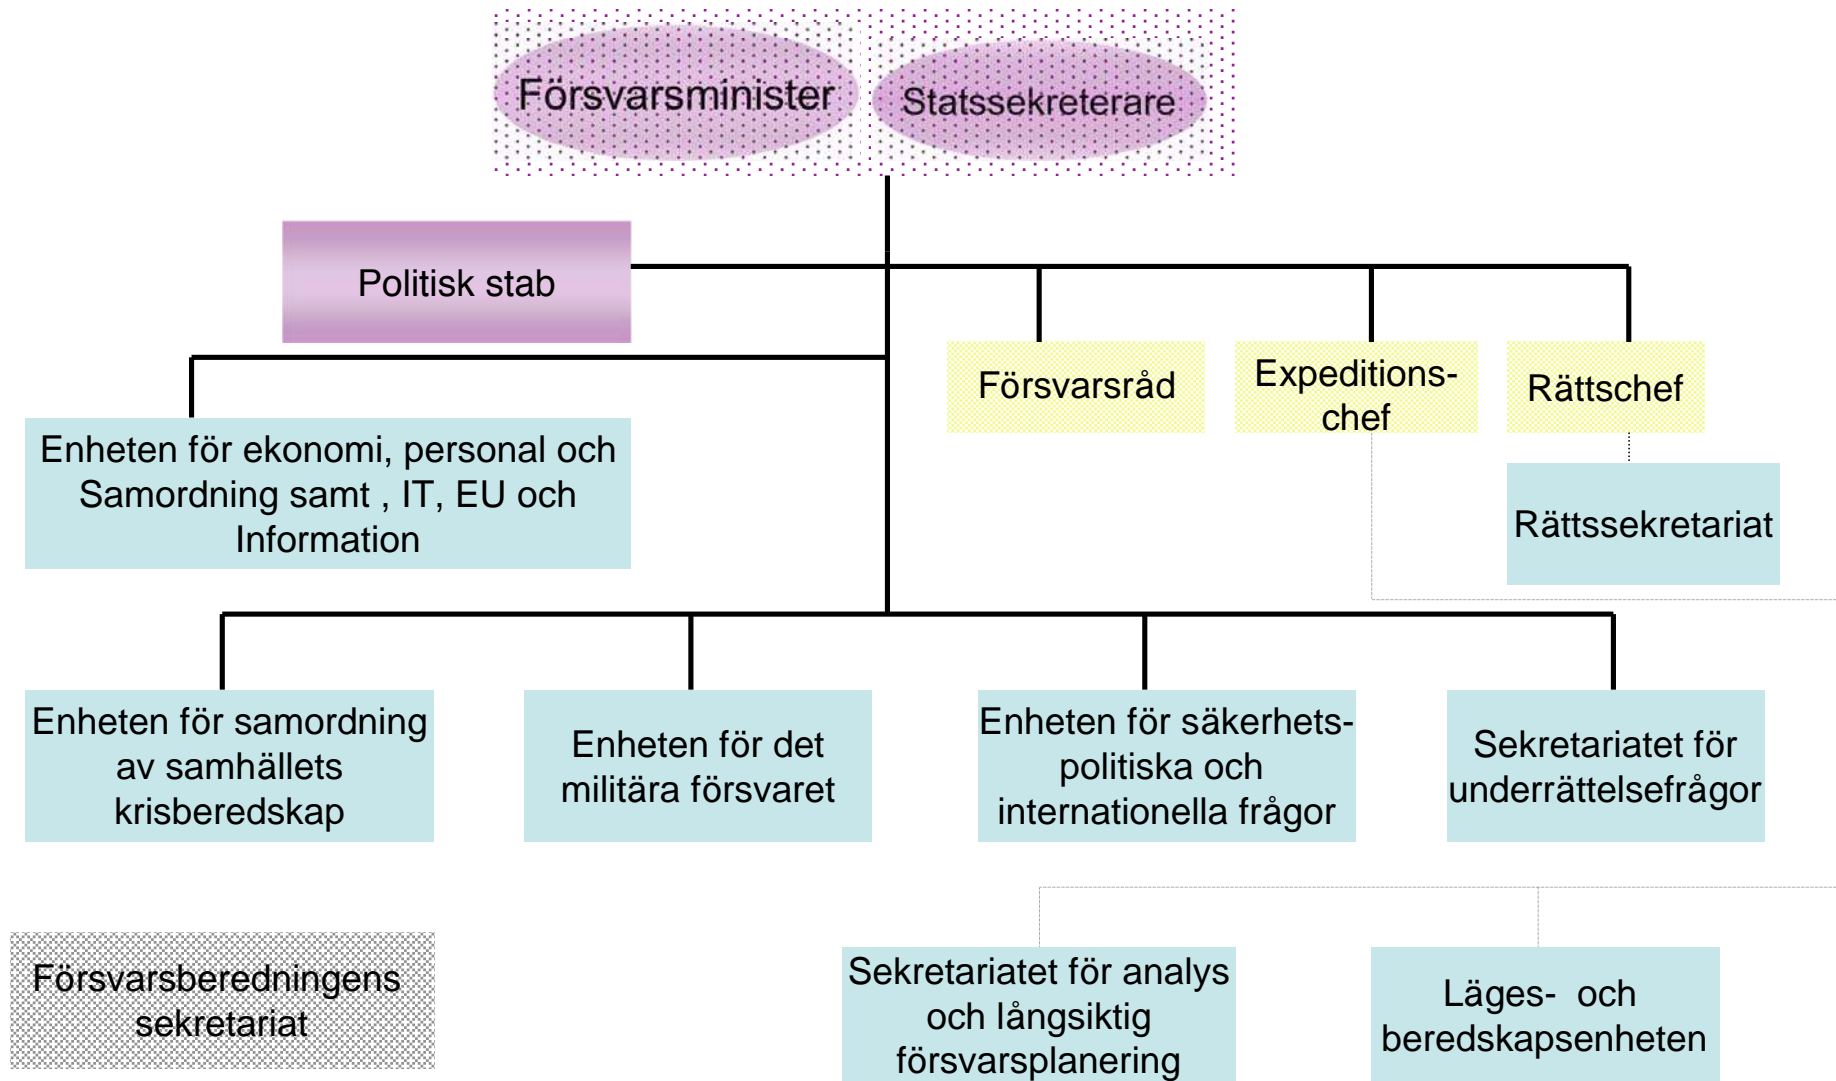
Försvarsminister

Statssekreterare

Politisk stab

Försvarsråd

Expeditions-chef

Rättschef

Rättssekretariat

Enheten för ekonomi, personal och Samordning samt , IT, EU och Information

Enheten för samordning av samhällets krisberedskap

Enheten för det militära försvaret

Enheten för säkerhets-politiska och internationella frågor

Sekretariatet för underrättelsefrågor

Försvarsberedningens sekretariat

Sekretariatet för analys och långsiktig försvarsplanering

Läges- och beredskapsenheten